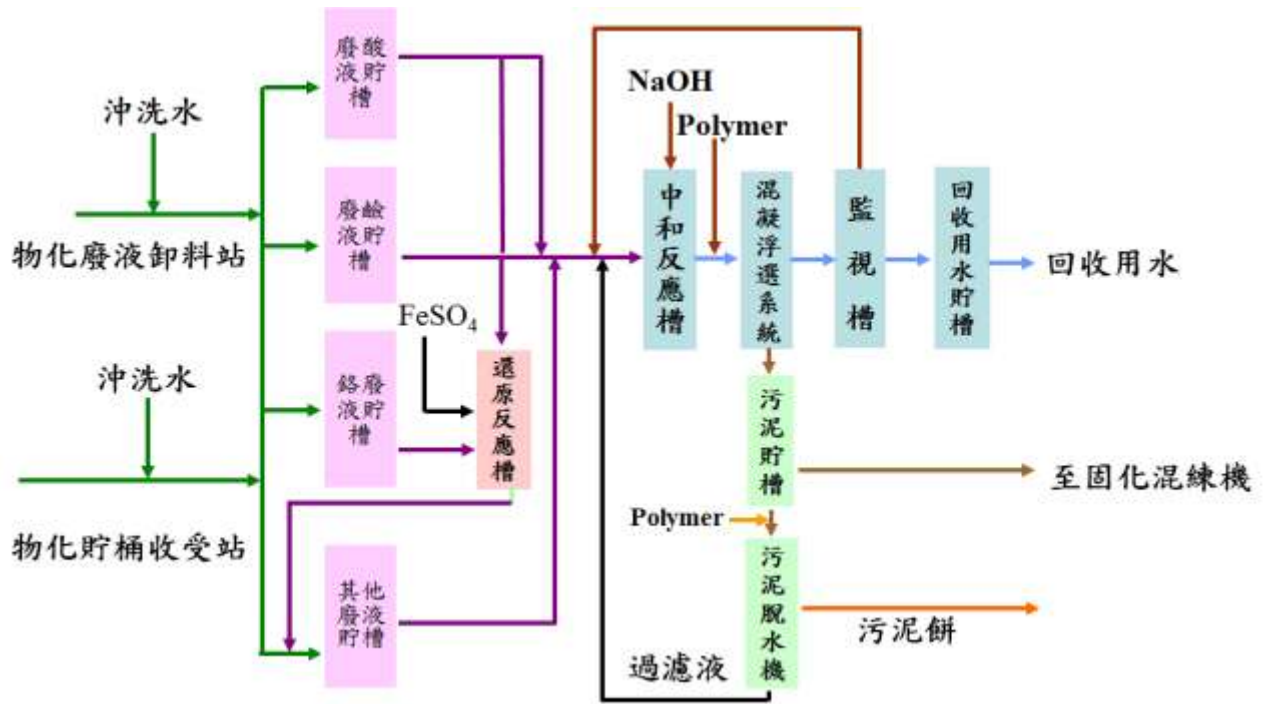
沖洗水

物化廢液卸料站

沖洗水

物化貯桶收受站

廢酸液貯槽

廢鹼液貯槽

FeSO$_4$

鉻廢液貯槽

還原反應槽

其他廢液貯槽

NaOH

Polymer

中和反應槽

混凝浮選系統

監視槽

回收用水貯槽

回收用水

污泥貯槽

至固化混練機

Polymer

污泥脫水機

污泥餅

過濾液